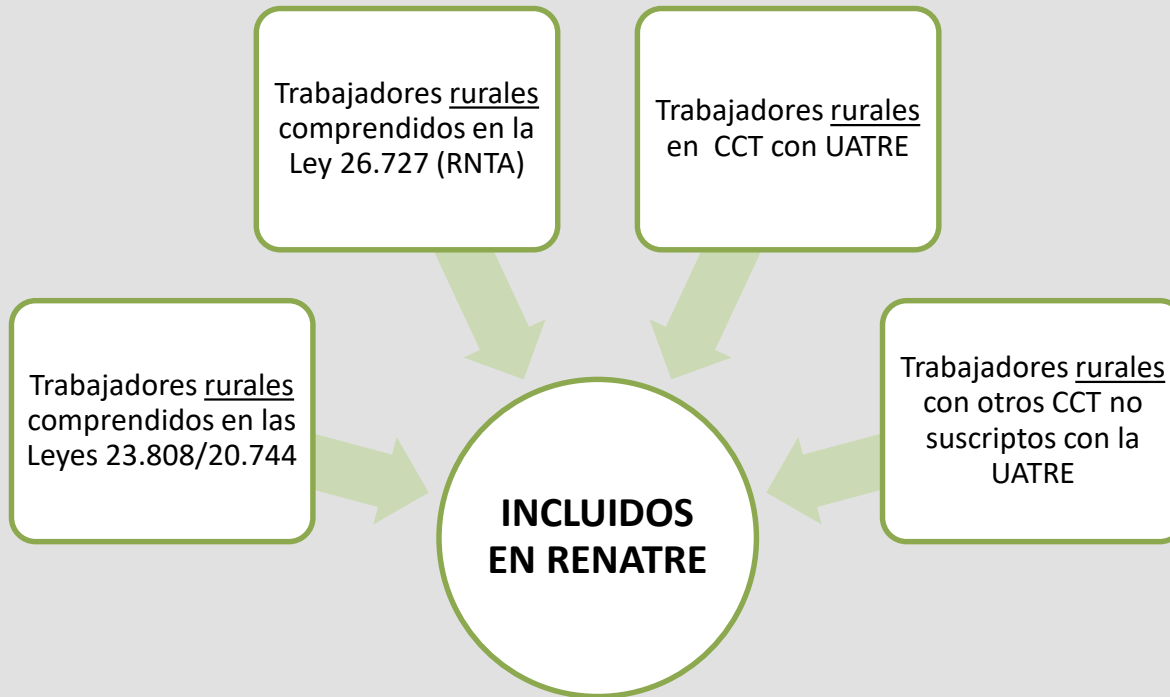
Trabajadores rurales comprendidos en la Ley 26.727 (RNTA)

Trabajadores rurales en CCT con UATRE

Trabajadores rurales comprendidos en las Leyes 23.808/20.744

Trabajadores rurales con otros CCT no suscriptos con la UATRE

INCLUIDOS EN RENATRE